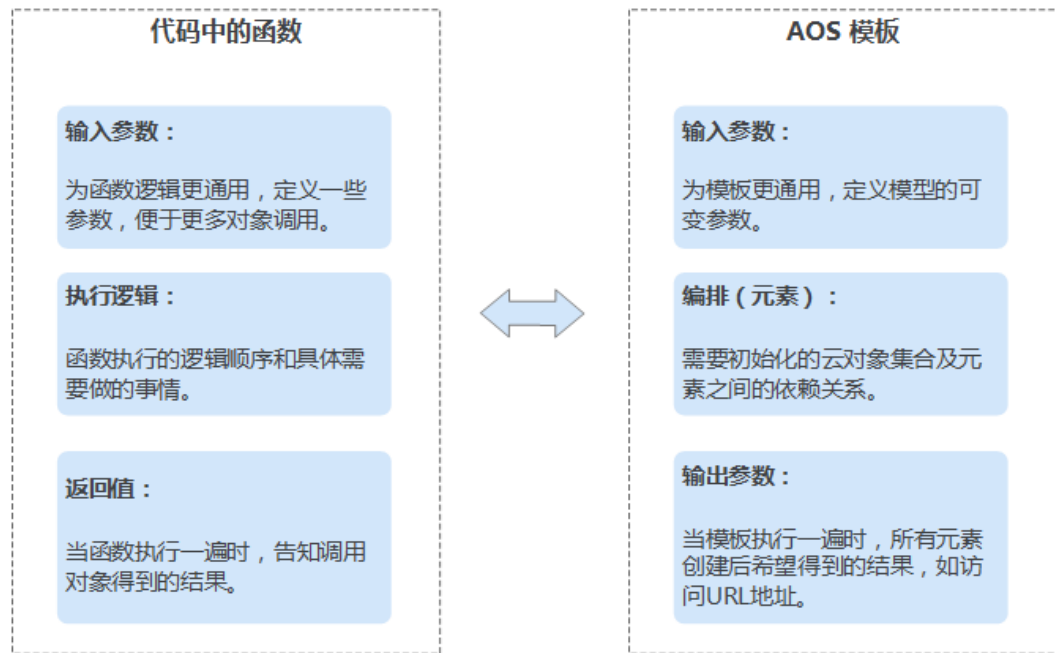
代码中的函数

输入参数：

为函数逻辑更通用，定义一些参数，便于更多对象调用。

执行逻辑：

函数执行的逻辑顺序和具体需要做的事情。

返回值：

当函数执行一遍时，告知调用对象得到的结果。

AOS 模板

输入参数：

为模板更通用，定义模型的可变参数。

编排（元素）：

需要初始化的云对象集合及元素之间的依赖关系。

输出参数：

当模板执行一遍时，所有元素创建后希望得到的结果，如访问URL地址。